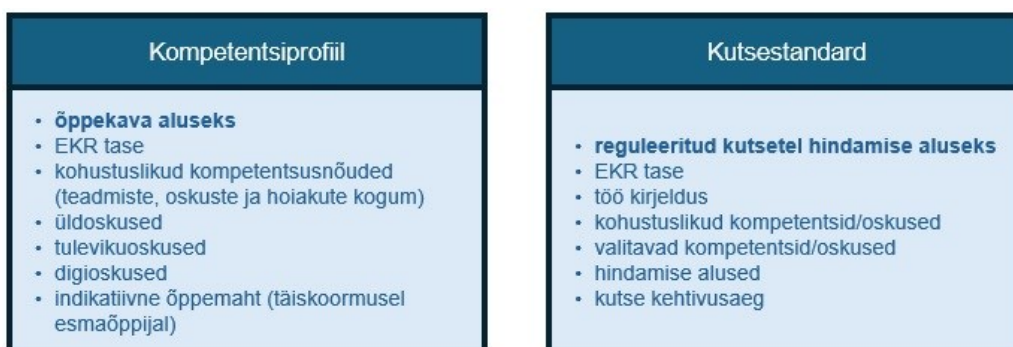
Kompetentsiprofiil

- **õppekava aluseks**
- EKR tase
- kohustuslikud kompetentsusnõuded (teadmiste, oskuste ja hoiakute kogum)
- üldoskused
- tulevikuoskused
- digioskused
- indikatiivne õppemaht (täiskoormusel esmaõppijal)

Kutsestandard

- **reguleeritud kutsetel hindamise aluseks**
- EKR tase
- töö kirjeldus
- kohustuslikud kompetentsid/oskused
- valitavad kompetentsid/oskused
- hindamise alused
- kutse kehtivusaeg